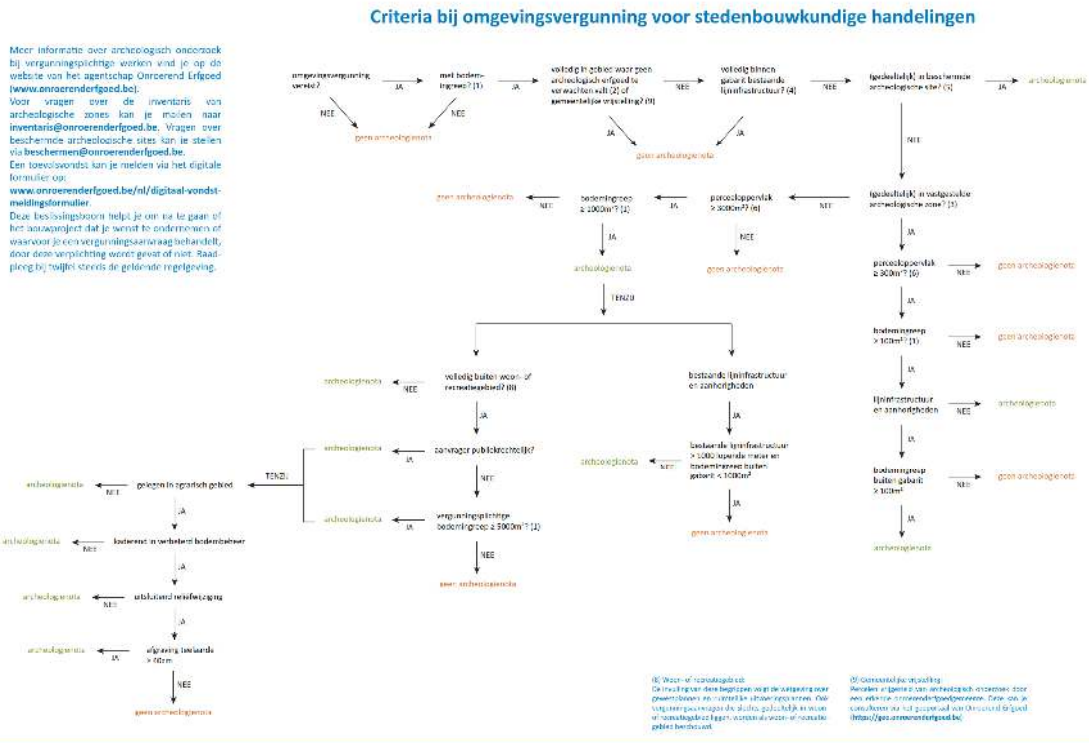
Criteria bij omgevingsvergunning voor stedenbouwkundige handelingen

Meer informatie over archeologisch onderzoek bij vergunningsplichtige werken vind je op de website van het agentschap Onroerend Erfgoed (www.onroerenderfgoed.be).
Voor vragen over de inventaris van archeologische zones kan je mailen naar inventaris@onroerenderfgoed.be. Vragen over beschermde archeologische sites kan je stellen via beschermen@onroerenderfgoed.be.
Een toevalsvondst kan je melden via het digitale formulier op:
www.onroerenderfgoed.be/nl/digitaal-vondstmeldingsformulier.
Deze beslissingsboom helpt je om na te gaan of het bouwproject dat je wenst te ondernemen of waarvoor je een vergunningsaanvraag behandelt, door deze verplichting wordt gevat of niet. Raadpleeg bij twijfel steeds de geldende regelgeving.

omgevingsvergunning vereist?
JA
NEE
geen archeologienota
met bodemingreep? (1)
JA
NEE
volledig in gebied waar geen archeologisch erfgoed te verwachten valt (2) of gemeentelijke vrijstelling? (9)
NEE
JA
geen archeologienota
volledig binnen gabarit bestaande lijninfrastructuur? (4)
JA
NEE
(gedeeltelijk) in beschermde archeologische site? (5)
JA
archeologienota
NEE
(gedeeltelijk) in vastgestelde archeologische zone? (3)
NEE
perceelsoppervlak ≥ 3000m²? (6)
JA
bodemingreep ≥ 1000m²? (1)
NEE
geen archeologienota
NEE
geen archeologienota
JA
archeologienota
TENZIJ
JA
perceelsoppervlak ≥ 300m²? (6)
NEE
geen archeologienota
JA
bodemingreep > 100m²? (1)
NEE
geen archeologienota
JA
lijninfrastructuur en aanhorigheden
NEE
archeologienota
JA
bodemingreep buiten gabarit > 100m²
NEE
geen archeologienota
JA
archeologienota
volledig buiten woon- of recreatiegebied? (8)
NEE
archeologienota
JA
aanvrager publiekrechtelijk?
JA
archeologienota
NEE
vergunningsplichtige bodemingreep ≥ 5000m²? (1)
JA
archeologienota
NEE
geen archeologienota
bestaande lijninfrastructuur en aanhorigheden
JA
bestaande lijninfrastructuur > 1000 lopende meter en bodemingreep buiten gabarit < 1000m²
NEE
archeologienota
JA
geen archeologienota
TENZIJ
gelegen in agrarisch gebied
NEE
archeologienota
JA
kadastraal in verharde bodembeheer
NEE
archeologienota
JA
uitsluitend reliëfwijziging
NEE
archeologienota
JA
afgraving teelaarde > 60cm
JA
archeologienota
NEE
geen archeologienota

(8) Woon- of recreatiegebied
De invulling van deze begrippen volgt de wetgeving voor gewestplannen en ruimtelijke uitvoeringsplannen. Ook vergunningsaanvragen die slechts gedeeltelijk in woon- of recreatiegebied liggen, worden als woon- of recreatiegebied beschouwd.

(9) Gemeentelijke vrijstelling
Percelen volgende van archeologisch onderzoek door een erkende onroerenderfgoedgemeente. Deze zijn te consulteren via het geoportaal van Onroerend Erfgoed (https://geo.onroerenderfgoed.be)